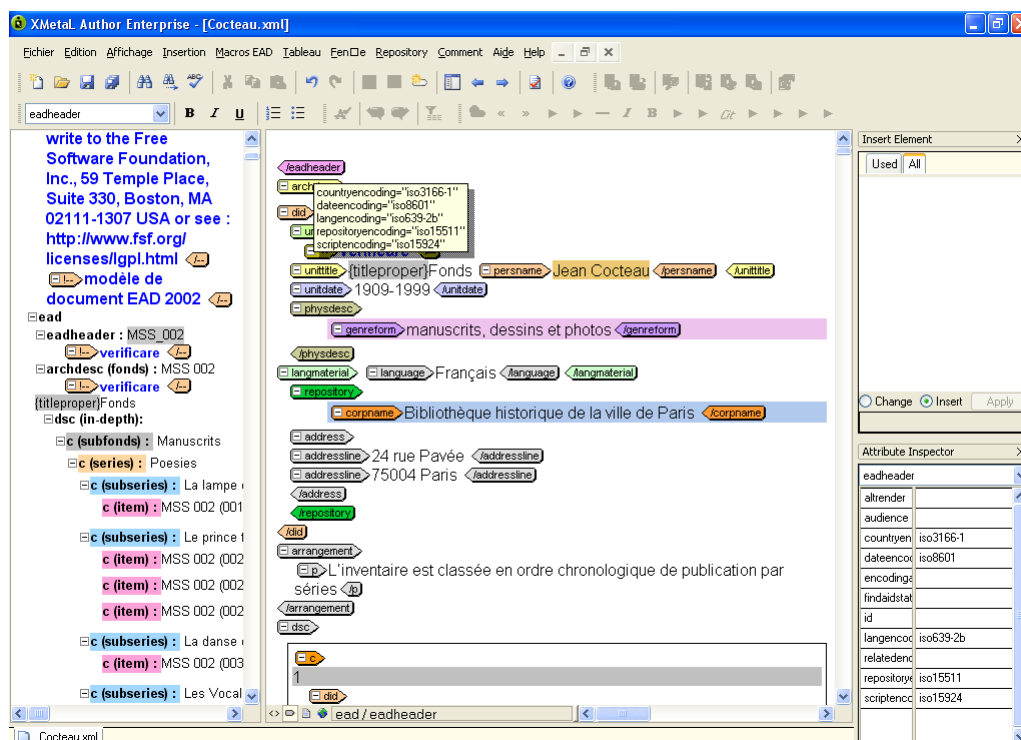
XMetaL Author Enterprise - [Cocteau.xml]

Fichier Edition Affichage Insertion Macros EAD Tableau Fenêtre Repository Comment Aide Help

eadheader

B I U

write to the Free Software Foundation, Inc., 59 Temple Place, Suite 330, Boston, MA 02111-1307 USA or see : http://www.fsf.org/ licenses/lgpl.html

modèle de document EAD 2002

ead
eadheader : MSS_002
verificare
archdesc (fonds) : MSS 002
verificare
{titleproper}Fonds
dsc (in-depth):
c (subfonds) : Manuscrits
c (series) : Poesies
c (subseries) : La lampe
c (item) : MSS 002 (001
c (subseries) : Le prince
c (item) : MSS 002 (002
c (item) : MSS 002 (002
c (item) : MSS 002 (002
c (subseries) : La danse
c (item) : MSS 002 (003
c (subseries) : Les Vocal

/eadheader
archdesc
did
countryencoding="iso3166-1"
dateencoding="iso8601"
langencoding="iso639-2b"
repositoryencoding="iso15511"
scriptencoding="iso15924"
verificare
unittitle {titleproper}Fonds persname Jean Cocteau /persname /unittitle
unitdate 1909-1999 /unitdate
physdesc
genreform manuscrits, dessins et photos /genreform
/physdesc
langmaterial language Français /language /langmaterial
repository
corpname Bibliothèque historique de la ville de Paris /corpname
address
addressline 24 rue Pavée /addressline
addressline 75004 Paris /addressline
/address
/repository
/did
arrangement
p L'inventaire est classée en ordre chronologique de publication par séries /p
/arrangement
dsc
c
1
did

ead / eadheader

Insert Element
Used All
Change Insert Apply

Attribute Inspector
eadheader

| | |
|---|---|
| altrender | |
| audience | |
| countryen | iso3166-1 |
| dateencod | iso8601 |
| encodinga | |
| findaidstat | |
| id | |
| langencod | iso639-2b |
| relatedenc | |
| repositorye | iso15511 |
| scriptencod | iso15924 |

Cocteau.xml